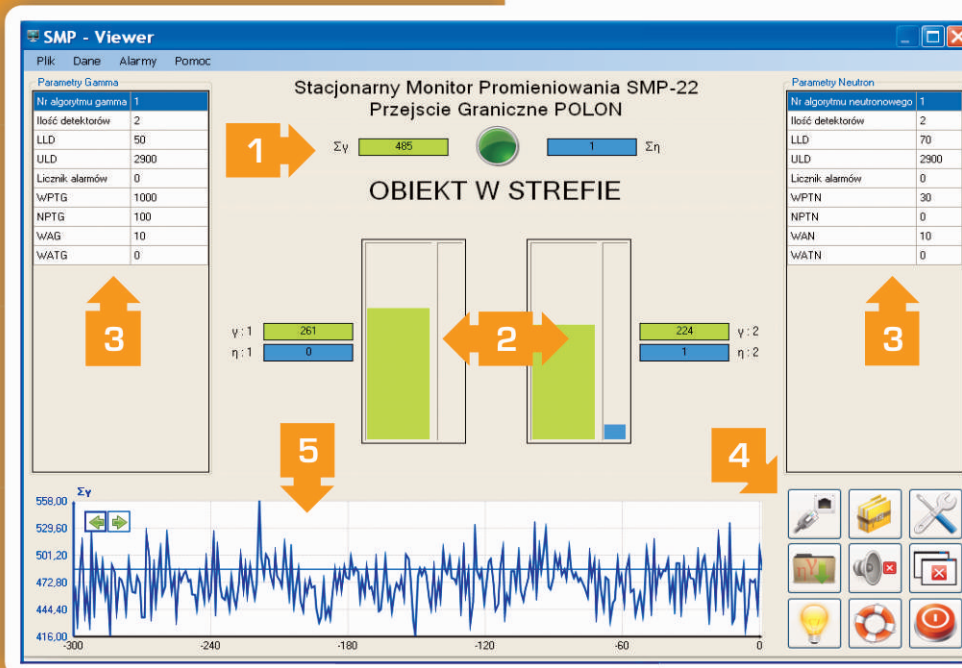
SMP - Viewer

Plik Dane Alarmy Pomoc

Parametry Gamma

| Nr algorytmu gamma | 1 |
|---|---|
| Ilość detektorów | 2 |
| LLD | 50 |
| ULD | 2900 |
| Licznik alarmów | 0 |
| WPTG | 1000 |
| NPTG | 100 |
| WAG | 10 |
| WATG | 0 |

Stacjonarny Monitor Promieniowania SMP-22
Przejscie Graniczne POLON

1

Σγ 485

1 Ση

OBIEKT W STREFIE

γ : 1 261
η : 1 0

2

224 γ : 2
1 η : 2

Parametry Neutron

| Nr algorytmu neutronowego | 1 |
|---|---|
| Ilość detektorów | 2 |
| LLD | 70 |
| ULD | 2900 |
| Licznik alarmów | 0 |
| WPTN | 30 |
| NPTN | 0 |
| WAN | 10 |
| WATN | 0 |

3

3

5

4

Σγ
558,00
529,60
501,20
472,80
444,40
416,00
-300 -240 -180 -120 -60 0